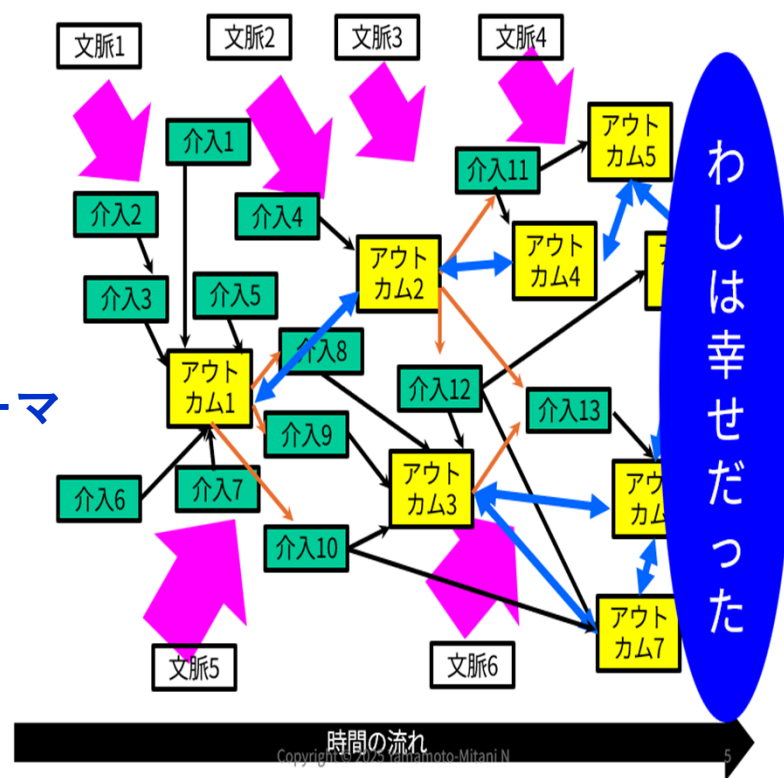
文脈1
文脈2
文脈3
文脈4
介入1
介入2
介入3
介入4
介入5
アウトカム1
アウトカム2
アウトカム3
アウトカム4
アウトカム5
アウトカム7
介入6
介入7
介入8
介入9
介入10
介入11
介入12
介入13
ーマ
わしは幸せだった
文脈5
文脈6
時間の流れ
Copyright © 2025 Yamamoto-Mitani N
5